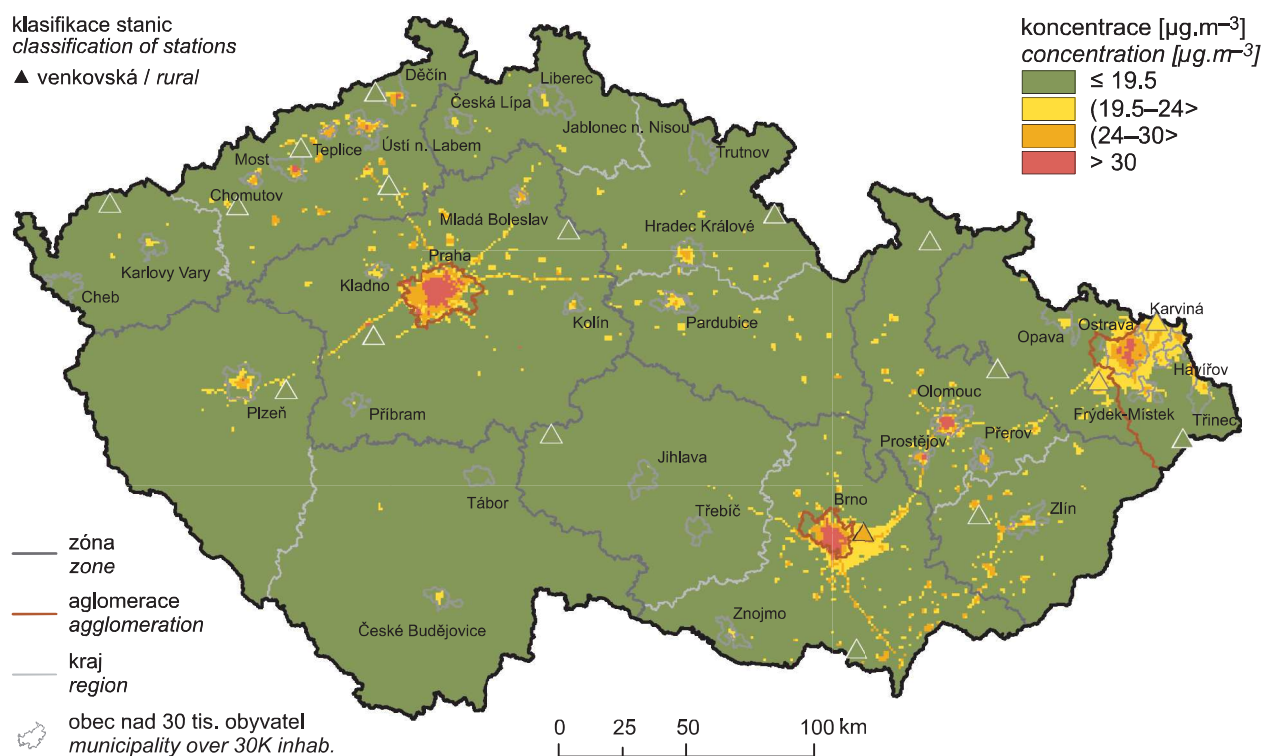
klasifikace stanic
*classification of stations*

▲ venkovská / *rural*

koncentrace [μg.m$^{-3}$]
*concentration [μg.m$^{-3}$]*

≤ 19.5
(19.5–24>
(24–30>
> 30

Děčín
Liberec
Česká Lípa
Jablonec n. Nisou
Teplice
Ústí n. Labem
Most
Trutnov
Chomutov
Mladá Boleslav
Hradec Králové
Karlovy Vary
Praha
Kladno
Cheb
Kolín
Pardubice
Karviná
Ostrava
Opava
Havířov
Olomouc
Frýdek-Místek
Plzeň
Příbram
Prostějov
Přerov
Třinec
Jihlava
Tábor
Brno
Třebíč
Zlín
Znojmo
České Budějovice

zóna
*zone*

aglomerace
*agglomeration*

kraj
*region*

obec nad 30 tis. obyvatel
*municipality over 30K inhab.*

0 25 50 100 km